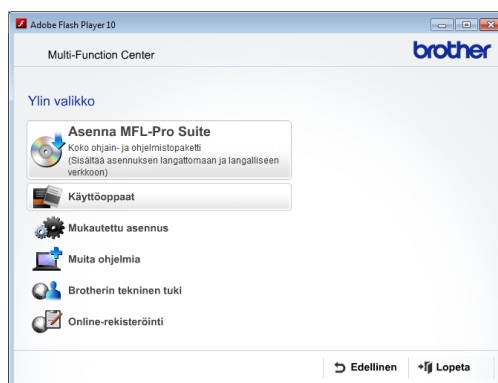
Adobe Flash Player 10

Multi-Function Center

brother

Ylin valikko

Asenna MFL-Pro Suite
Koko ohjain- ja ohjelmistopaketti
(Sisältää asennuksen langattomaan ja langalliseen verkkoon)

Käyttöoppaat

Mukautettu asennus

Muita ohjelmia

Brotherin tekninen tuki

Online-rekisteröinti

Edellinen

Lopeta